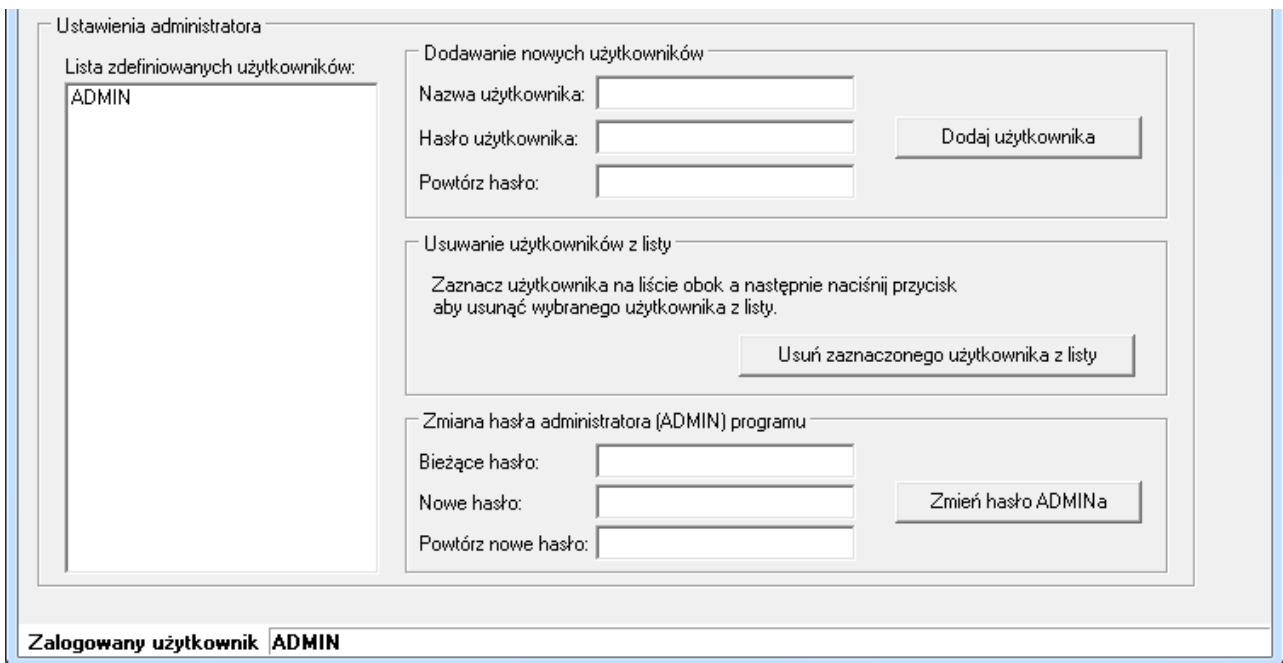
Ustawienia administratora

Lista zdefiniowanych użytkowników:

ADMIN

Dodawanie nowych użytkowników

Nazwa użytkownika:

Hasło użytkownika:

Powtórz hasło:

Dodaj użytkownika

Usuwanie użytkowników z listy

Zaznacz użytkownika na liście obok a następnie naciśnij przycisk aby usunąć wybranego użytkownika z listy.

Usuń zaznaczonego użytkownika z listy

Zmiana hasła administratora (ADMIN) programu

Bieżące hasło:

Nowe hasło:

Powtórz nowe hasło:

Zmień hasło ADMINa

Zalogowany użytkownik ADMIN